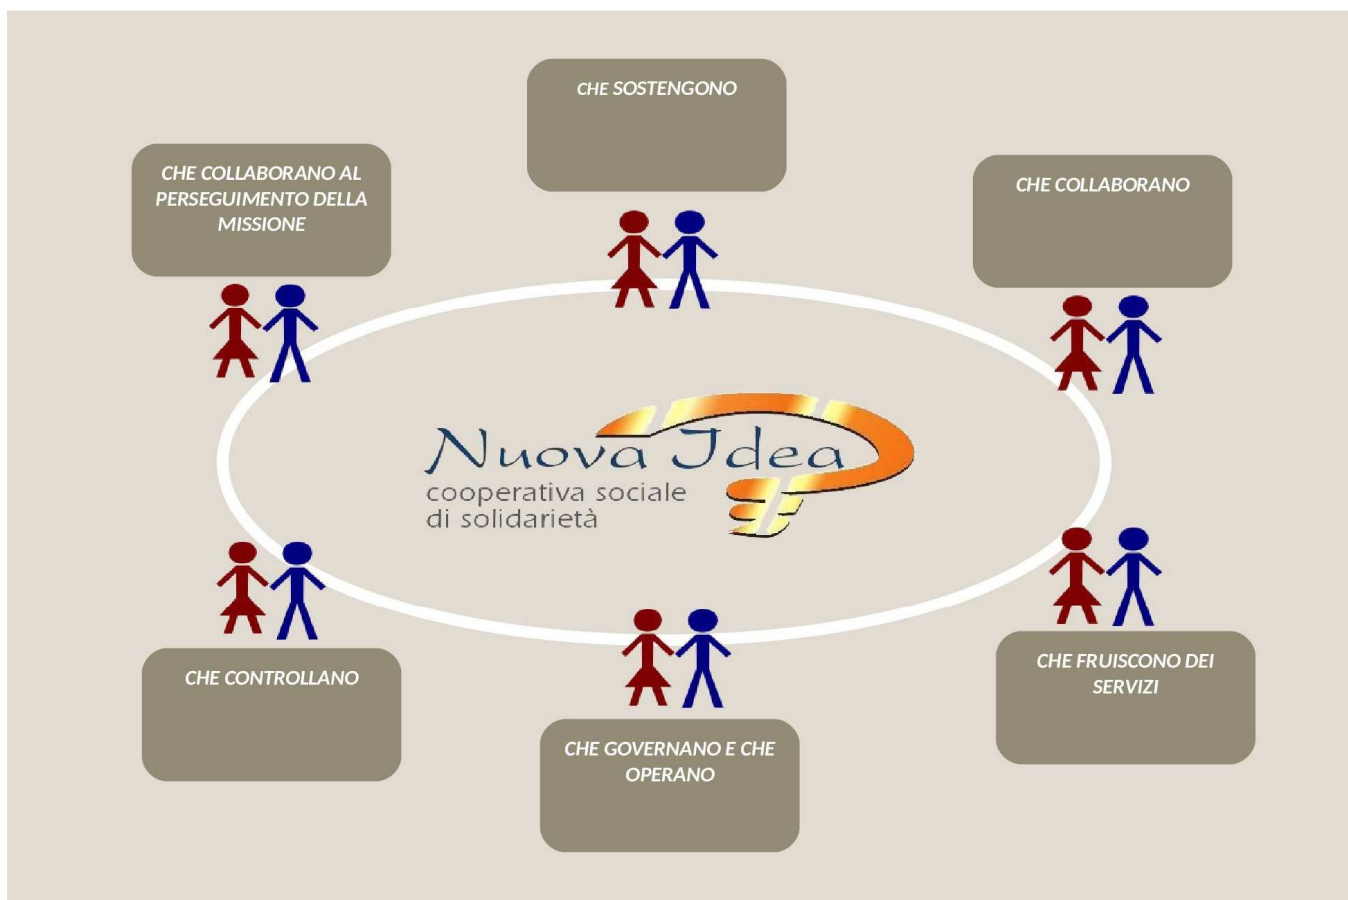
CHE SOSTENGONO

CHE COLLABORANO AL PERSEGUIMENTO DELLA MISSIONE

CHE COLLABORANO

Nuova Idea
cooperativa sociale
di solidarietà

CHE CONTROLLANO

CHE FRUISCONO DEI SERVIZI

CHE GOVERNANO E CHE OPERANO